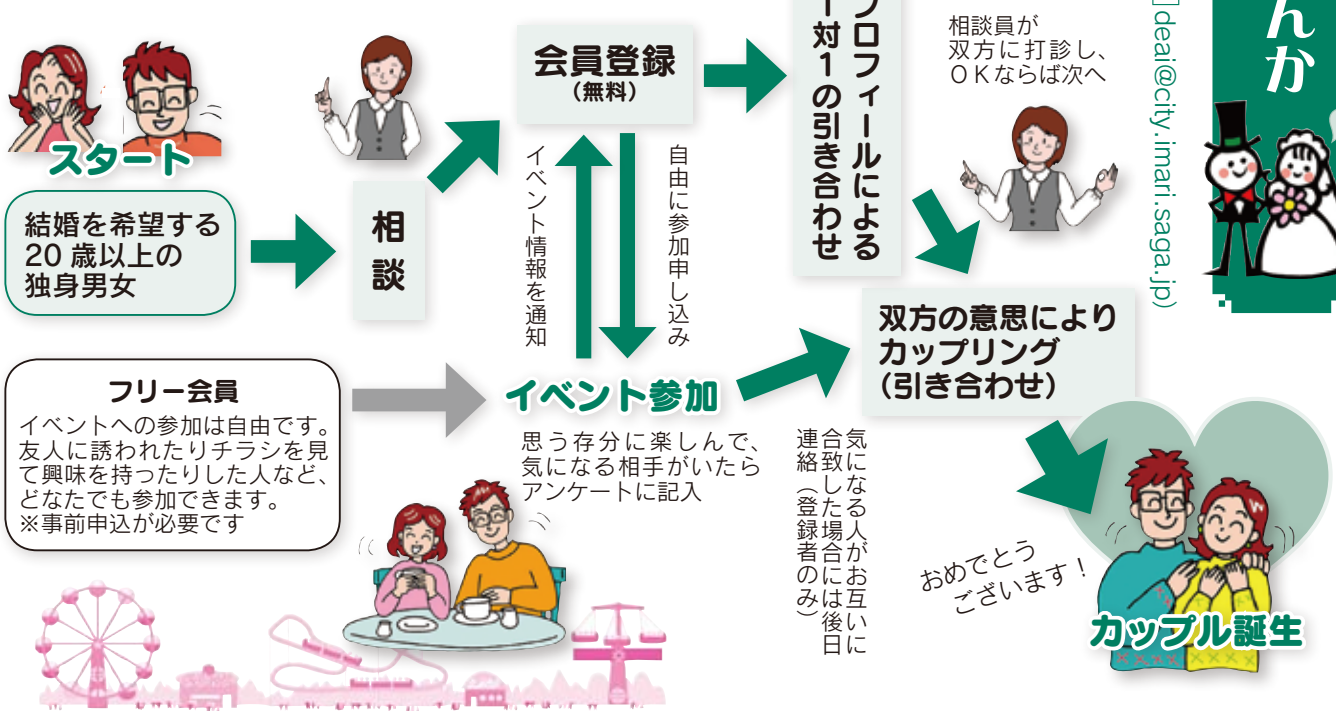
スタート

結婚を希望する20歳以上の独身男女

相談

会員登録
（無料）

イベント情報を通知

自由に参加申し込み

プロフィールによる一対1の引き合わせ

相談員が双方に打診し、OKならば次へ

deai@city.imari.saga.jp

んか

フリー会員
イベントへの参加は自由です。友人に誘われたりチラシを見て興味を持ったりした人など、どなたでも参加できます。
※事前申込が必要です

イベント参加

思う存分に楽しんで、気になる相手がいたらアンケートに記入

双方の意思によりカップリング（引き合わせ）

気になる人がお互いに合致した場合には後日連絡（登録者のみ）

おめでとうございます！

カップル誕生